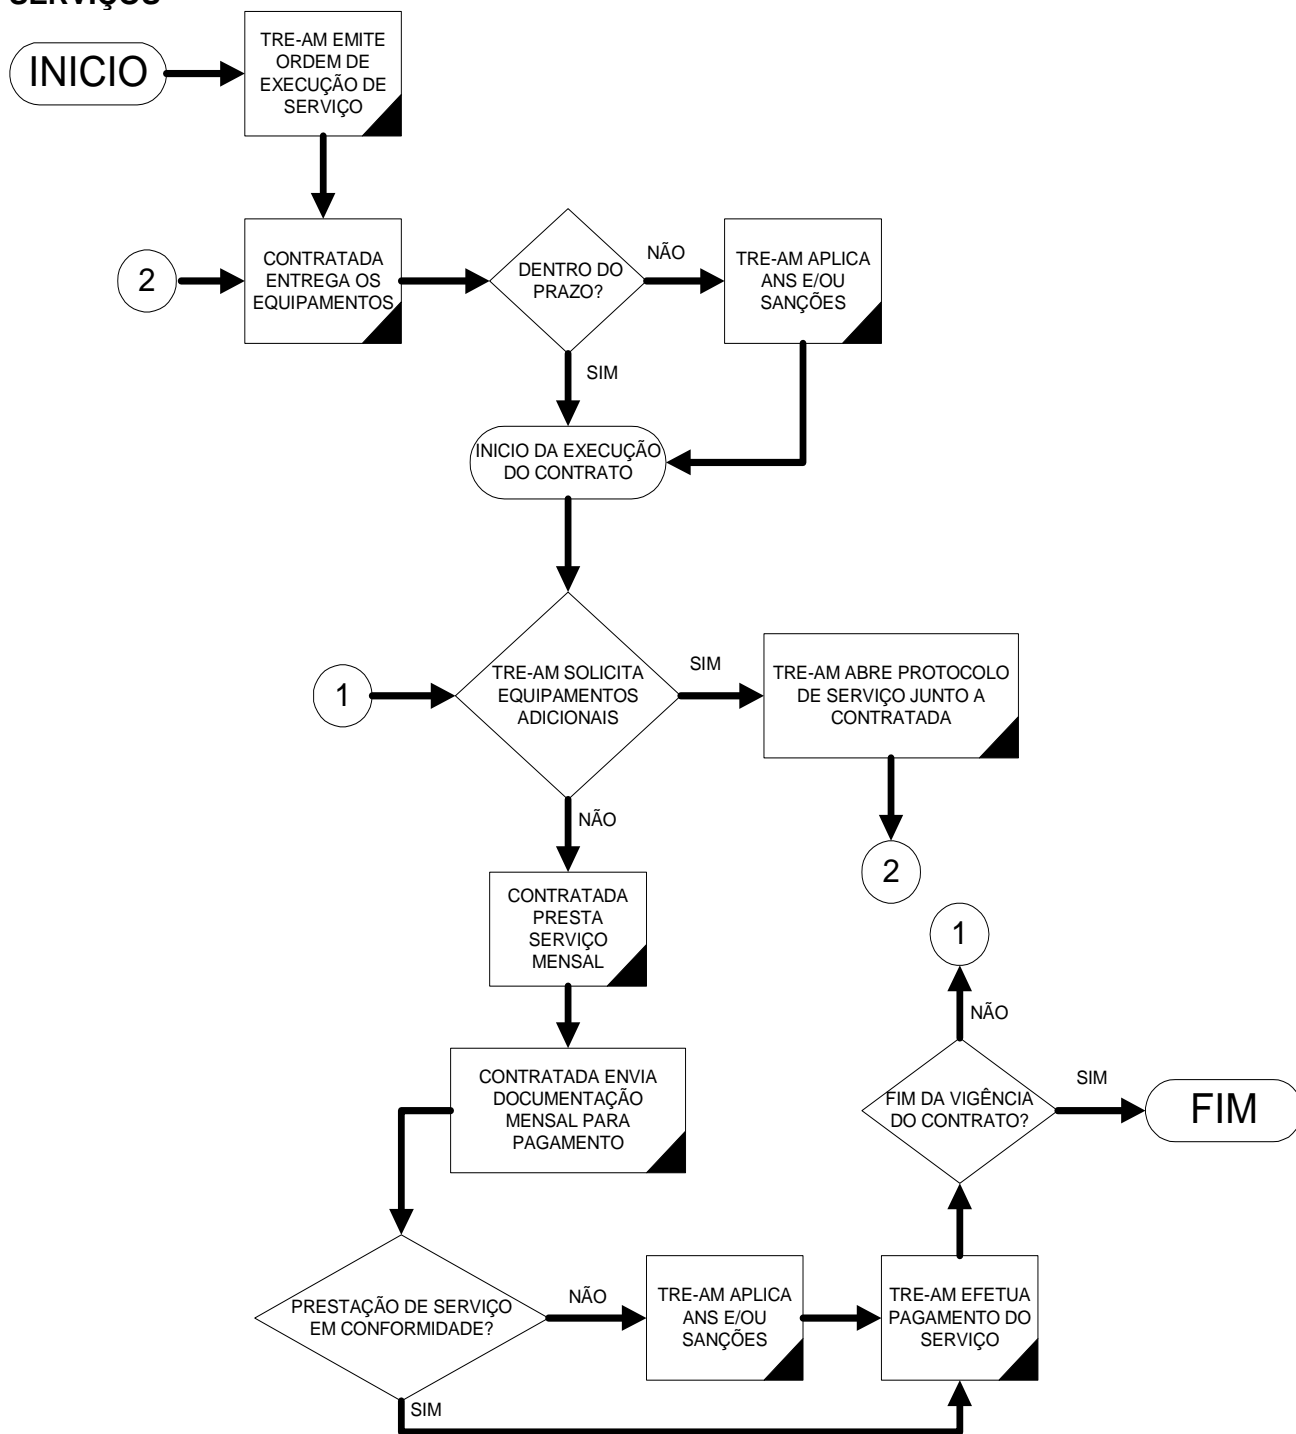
SERVIÇOS

INICIO

TRE-AM EMITE ORDEM DE EXECUÇÃO DE SERVIÇO

2

CONTRATADA ENTREGA OS EQUIPAMENTOS

DENTRO DO PRAZO?

NÃO

TRE-AM APLICA ANS E/OU SANÇÕES

SIM

INICIO DA EXECUÇÃO DO CONTRATO

1

TRE-AM SOLICITA EQUIPAMENTOS ADICIONAIS

SIM

TRE-AM ABRE PROTOCOLO DE SERVIÇO JUNTO A CONTRATADA

NÃO

2

CONTRATADA PRESTA SERVIÇO MENSAL

1

NÃO

CONTRATADA ENVIA DOCUMENTAÇÃO MENSAL PARA PAGAMENTO

FIM DA VIGÊNCIA DO CONTRATO?

SIM

FIM

PRESTAÇÃO DE SERVIÇO EM CONFORMIDADE?

NÃO

TRE-AM APLICA ANS E/OU SANÇÕES

TRE-AM EFETUA PAGAMENTO DO SERVIÇO

SIM